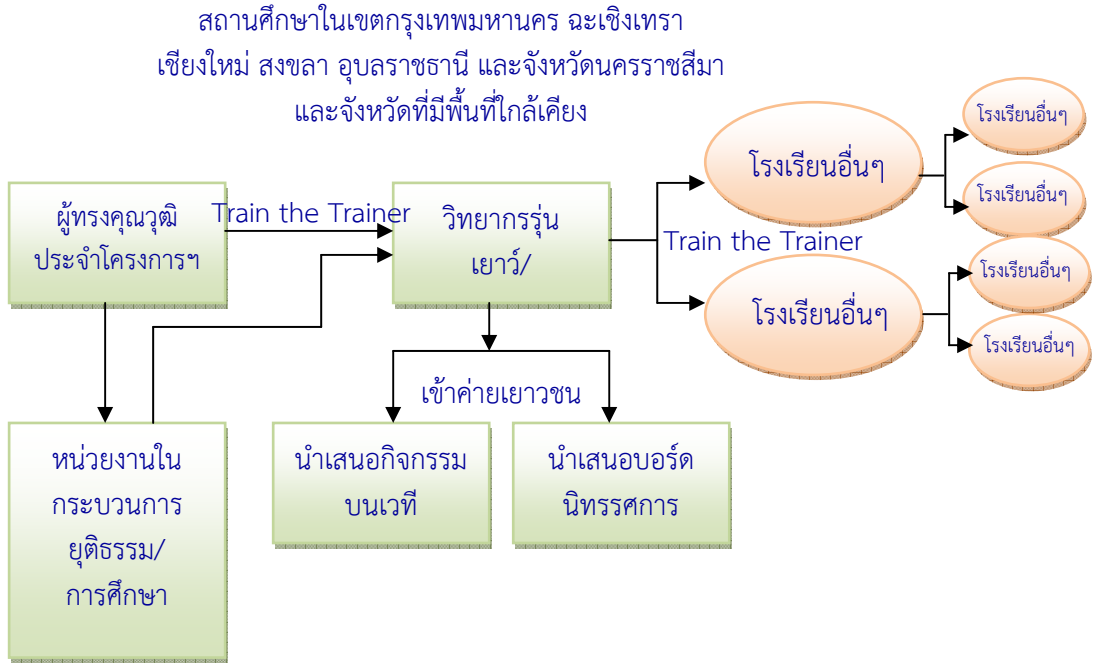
สถานศึกษาในเขตกรุงเทพมหานคร ฉะเชิงเทรา เชียงใหม่ สงขลา อุบลราชธานี และจังหวัดนครราชสีมา และจังหวัดที่มีพื้นที่ใกล้เคียง

ผู้ทรงคุณวุฒิประจำโครงการฯ

Train the Trainer

วิทยากรรุ่นเยาว์/

Train the Trainer

โรงเรียนอื่นๆ

โรงเรียนอื่นๆ

โรงเรียนอื่นๆ

โรงเรียนอื่นๆ

โรงเรียนอื่นๆ

โรงเรียนอื่นๆ

เข้าค่ายเยาวชน

หน่วยงานในกระบวนการยุติธรรม/การศึกษา

นำเสนอกิจกรรมบนเวที

นำเสนอบอร์ดนิทรรศการ